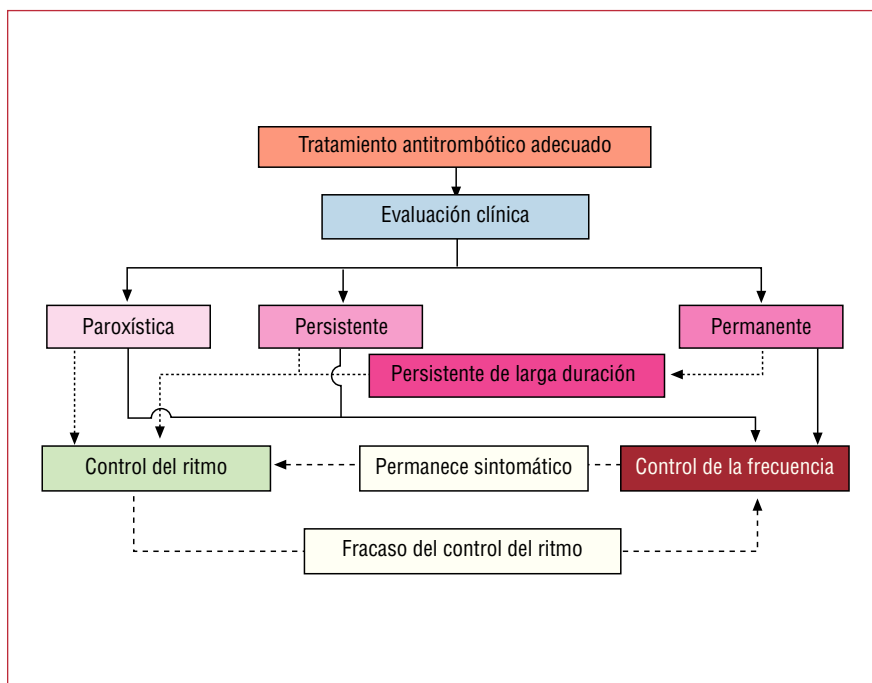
Tratamiento antitrombótico adecuado

Evaluación clínica

Paroxística

Persistente

Permanente

Persistente de larga duración

Control del ritmo

Permanece sintomático

Control de la frecuencia

Fracaso del control del ritmo